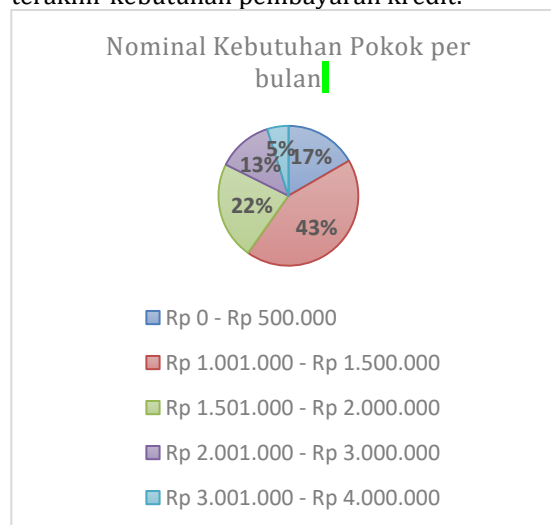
terakhir kebutuhan pembayaran kredit.

Nominal Kebutuhan Pokok per bulan

5%
17%
13%
22%
43%

Rp 0 - Rp 500.000
Rp 1.001.000 - Rp 1.500.000
Rp 1.501.000 - Rp 2.000.000
Rp 2.001.000 - Rp 3.000.000
Rp 3.001.000 - Rp 4.000.000